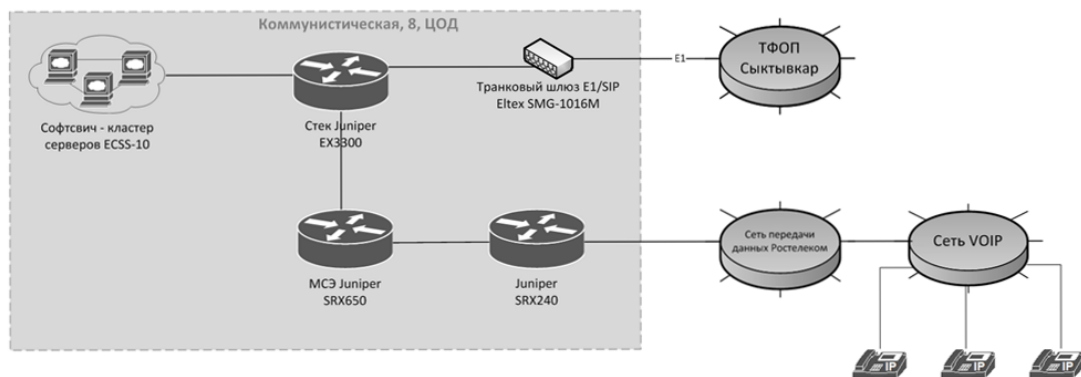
Коммунистическая, 8, ЦОД

Софтсвич - кластер серверов ECSS-10

Стек Juniper EX3300

Транковый шлюз E1/SIP Eltex SMG-1016M

E1

ТФОП Сыктывкар

МСЭ Juniper SRX650

Juniper SRX240

Сеть передачи данных Ростелеком

Сеть VOIP

IP

IP

IP